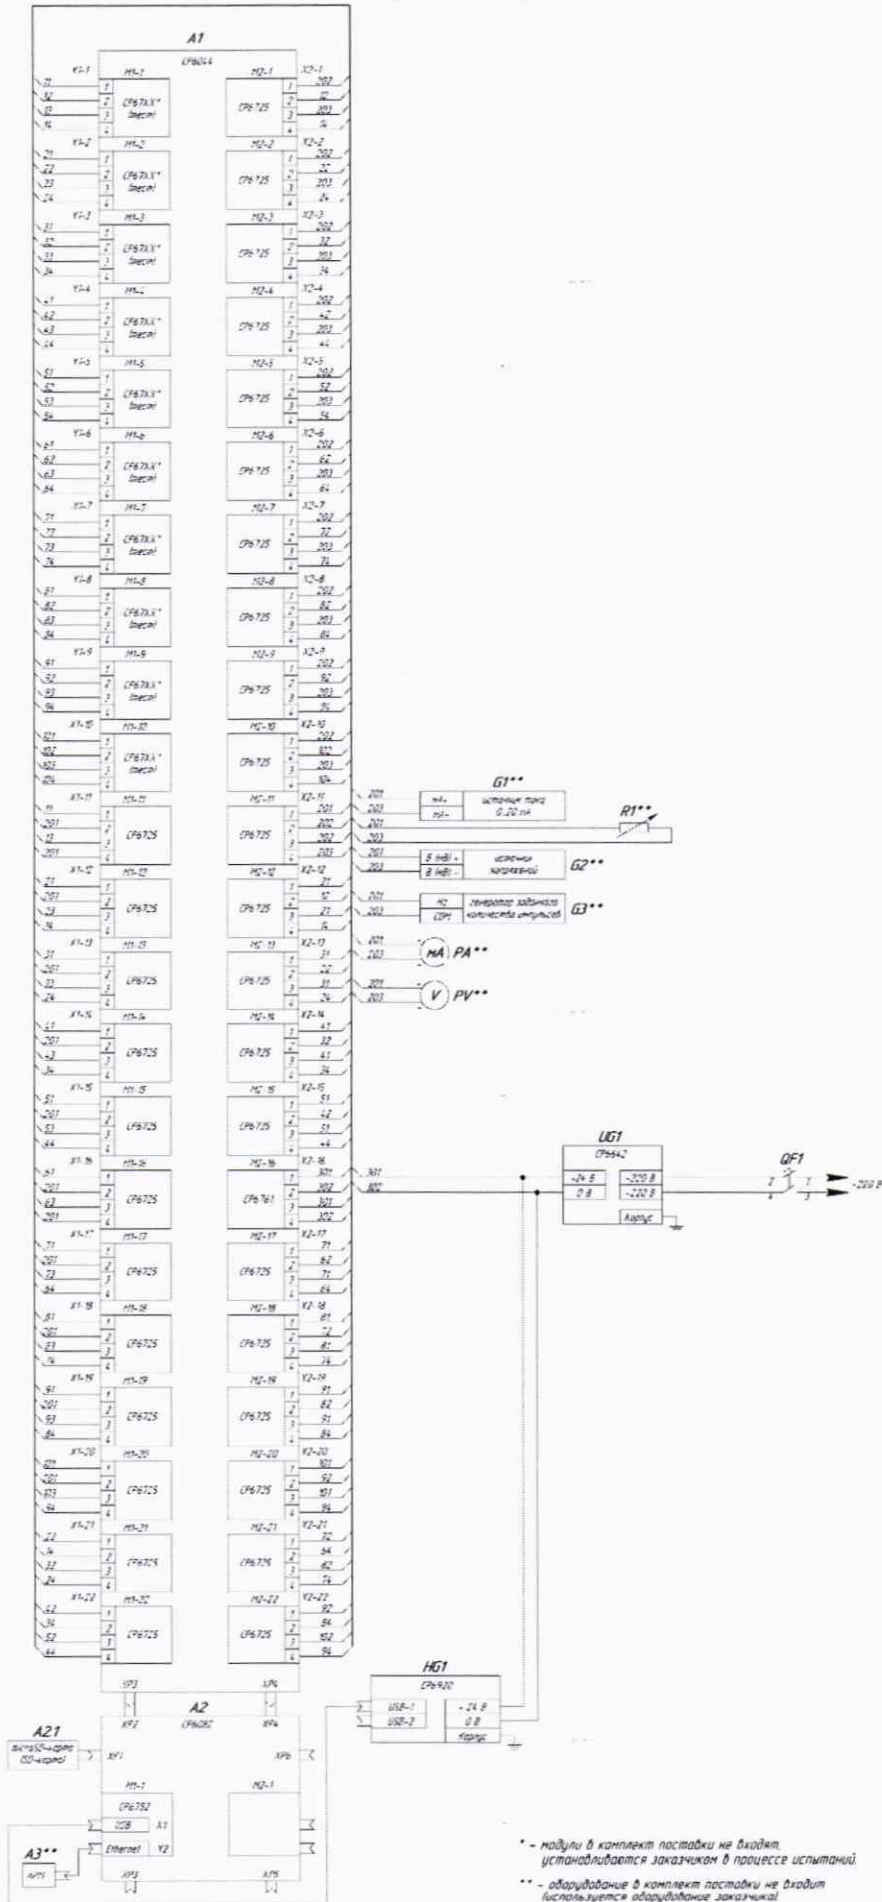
A1
CP6044

X1-1 M1-1 M2-1 X2-1
11 1 1 202
12 2 CP67XX* 2 CP6725 12
13 3 (места) 3 203
14 4 4 14

X1-2 M1-2 M2-2 X2-2
21 22 23 24 CP67XX* (места) CP6725 202 22 203 24

X1-3 M1-3 M2-3 X2-3
31 32 33 34 CP67XX* (места) CP6725 202 32 203 34

X1-4 M1-4 M2-4 X2-4
41 42 43 44 CP67XX* (места) CP6725 202 42 203 44

X1-5 M1-5 M2-5 X2-5
51 52 53 54 CP67XX* (места) CP6725 202 52 203 54

X1-6 M1-6 M2-6 X2-6
61 62 63 64 CP67XX* (места) CP6725 202 62 203 64

X1-7 M1-7 M2-7 X2-7
71 72 73 74 CP67XX* (места) CP6725 202 72 203 74

X1-8 M1-8 M2-8 X2-8
81 82 83 84 CP67XX* (места) CP6725 202 82 203 84

X1-9 M1-9 M2-9 X2-9
91 92 93 94 CP67XX* (места) CP6725 202 92 203 94

X1-10 M1-10 M2-10 X2-10
101 102 103 104 CP67XX* (места) CP6725 202 102 203 104

X1-11 M1-11 M2-11 X2-11
11 201 12 201 CP6725 CP6725 201 202 202 203

X1-12 M1-12 M2-12 X2-12
21 201 23 14 CP6725 CP6725 21 12 21 14

X1-13 M1-13 M2-13 X2-13
31 201 33 24 CP6725 CP6725 21 22 31 24

X1-14 M1-14 M2-14 X2-14
41 201 43 34 CP6725 CP6725 41 32 41 34

X1-15 M1-15 M2-15 X2-15
51 201 53 44 CP6725 CP6725 51 42 51 44

X1-16 M1-16 M2-16 X2-16
61 201 63 201 CP6725 CP6761 301 302 301 302

X1-17 M1-17 M2-17 X2-17
71 201 73 84 CP6725 CP6725 71 82 71 84

X1-18 M1-18 M2-18 X2-18
81 201 83 74 CP6725 CP6725 81 72 81 74

X1-19 M1-19 M2-19 X2-19
91 201 93 84 CP6725 CP6725 91 82 91 84

X1-20 M1-20 M2-20 X2-20
101 201 103 94 CP6725 CP6725 101 92 101 94

X1-21 M1-21 M2-21 X2-21
12 14 32 34 CP6725 CP6725 72 64 82 74

X1-22 M1-22 M2-22 X2-22
42 34 52 44 CP6725 CP6725 92 84 102 94

G1**
201 203 mA+ mA- источник тока 0-20 mA
R1**
201 203
201 203 В (мВ) + В (мВ) - источник напряжений G2**
201 203 H2 COM генератор заданного количества импульсов G3**
201 203 mA PA**
201 203 V PV**

301 302
UG1
CP6642
+24 В 0 В ~220 В ~220 В Корпус
QF1
2 1 4 3 ~220 В

XP3 XP4
A2
XP2 CP6092 XP4
A21
flash/SD-карта (SD-карта) XF1 XP6
M1-1 M2-1
CP6752
USB X1
Ethernet X2
A3**
АРМ
XP3 XP5

HG1
CP6920
USB-1 USB-2 +24 В 0 В Корпус

* - модули в комплект поставки не входят, устанавливаются заказчиком в процессе испытаний.

** - оборудование в комплект поставки не входит (используется оборудование заказчика).